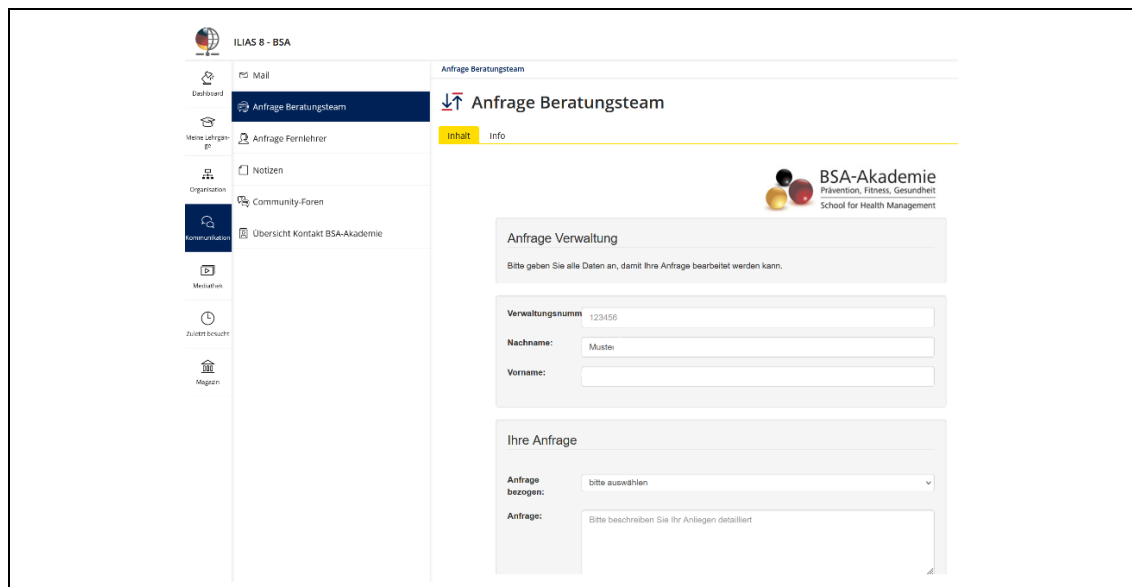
ILIAS 8 - BSA

Dashboard

Meine Lehrgänge

Organisation

Kommunikation

Mediathek

Zuletzt besucht

Magazin

Mail

Anfrage Beratungsteam

Anfrage Fernlehrer

Notizen

Community-Foren

Übersicht Kontakt BSA-Akademie

Anfrage Beratungsteam

Anfrage Beratungsteam

Inhalt Info

BSA-Akademie
Prävention, Fitness, Gesundheit
School for Health Management

Anfrage Verwaltung

Bitte geben Sie alle Daten an, damit Ihre Anfrage bearbeitet werden kann.

Verwaltungsnumm 123456

Nachname: Muster

Vorname:

Ihre Anfrage

Anfrage bezogen: bitte auswählen

Anfrage: Bitte beschreiben Sie Ihr Anliegen detailliert